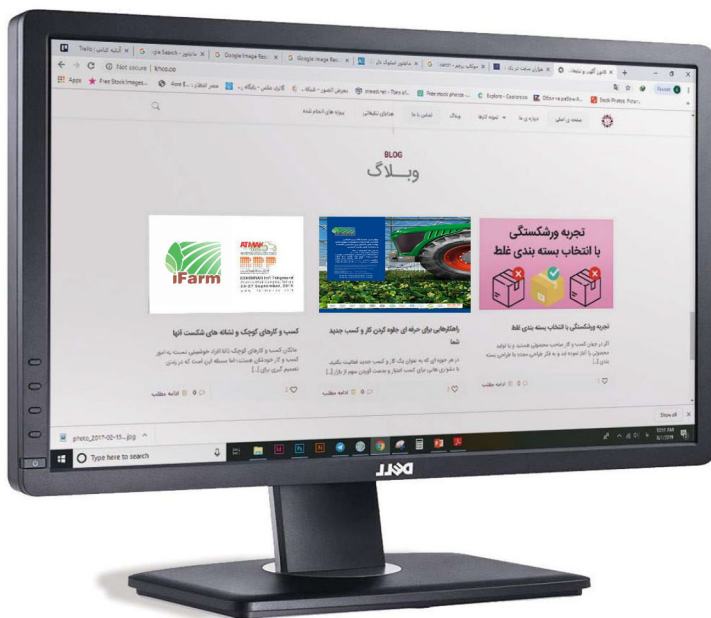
Trello | آشنایه کتابی
Google Image Search
Google Image Search
Not secure | khoo.co
Apps
Free Stock Images
صفحه اصلی
درباره ما
نمونه کارها
وبلاگ
تماس با ما
همکاری تبلیغاتی
پروژه های انجام شده

BLOG
وبلاگ

iFarm
ATMAN
تجربه ورشکستگی با انتخاب بسته بندی غلط

کسب و کارهای کوچک و نشانه های شکست آنها
ادامه مطلب

راهکارهایی برای حرفه ای جلوه کردن کار و کسب جدید شما
ادامه مطلب

تجربه ورشکستگی با انتخاب بسته بندی غلط
ادامه مطلب

photo_2017-02-15....jpg
Show all
Type here to search
DELL